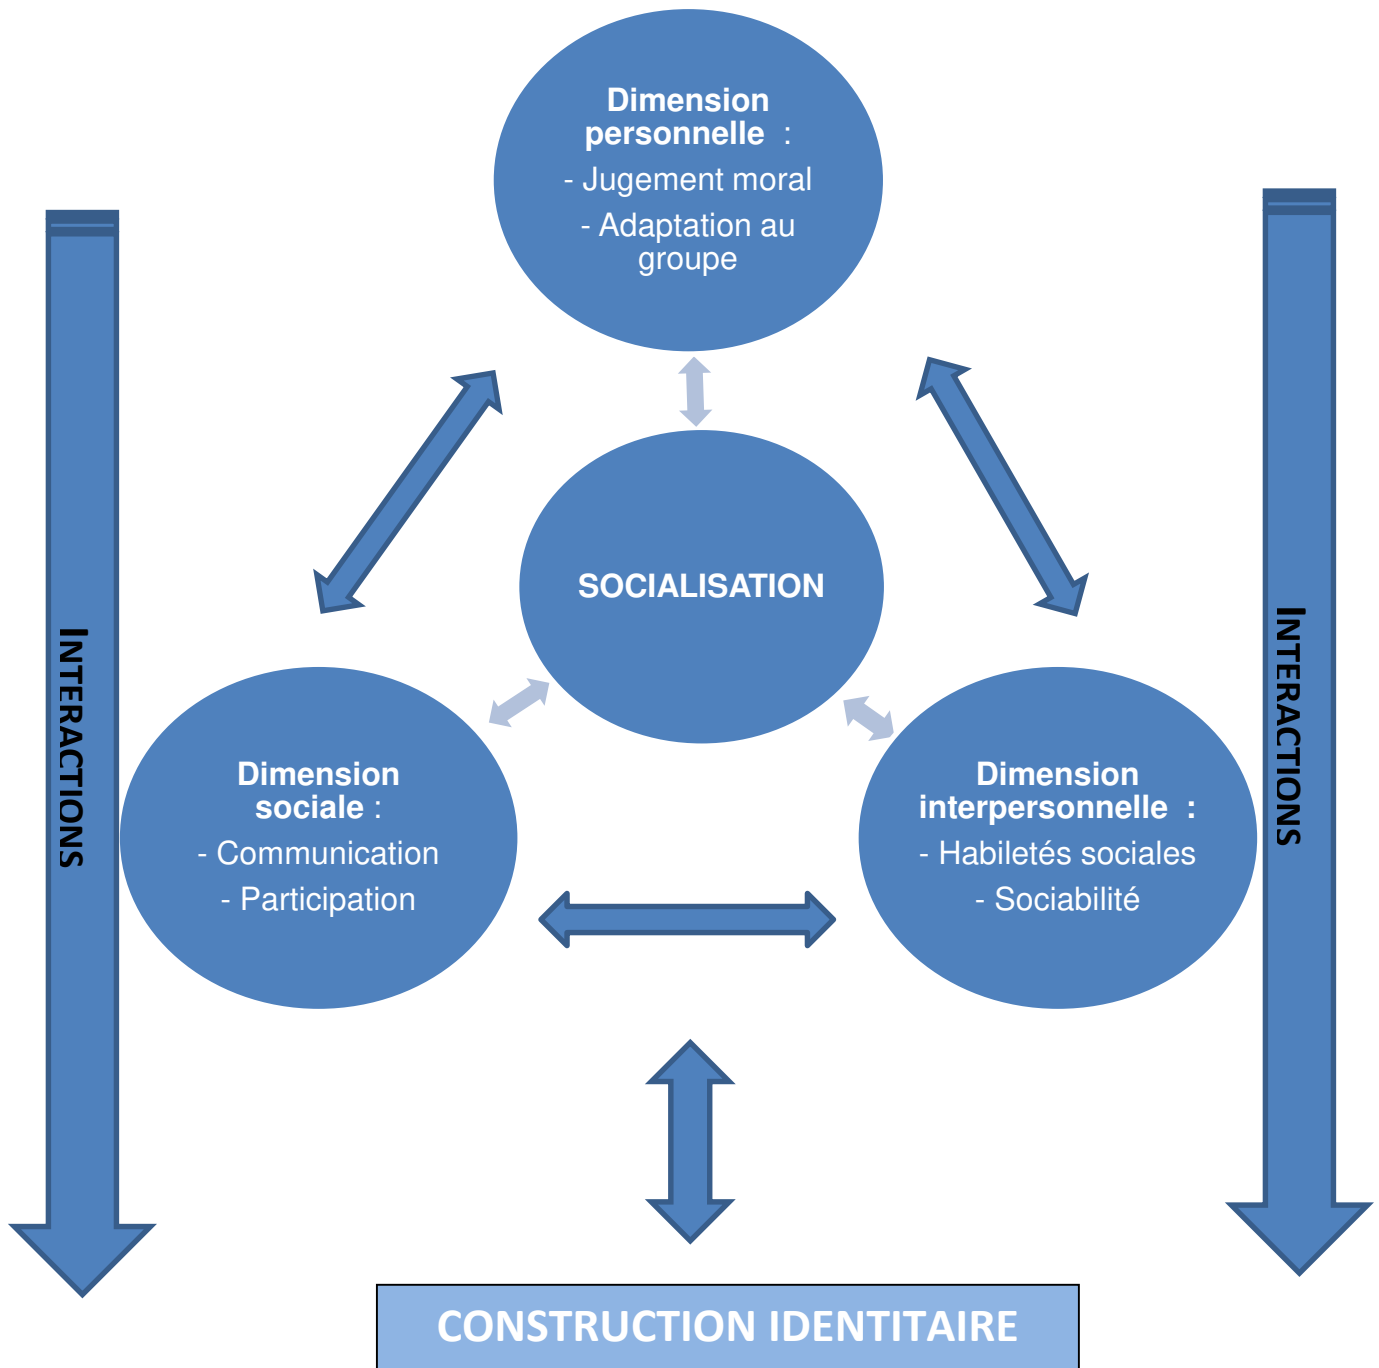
Dimension personnelle :
- Jugement moral
- Adaptation au groupe

INTERACTIONS

SOCIALISATION

INTERACTIONS

Dimension sociale :
- Communication
- Participation

Dimension interpersonnelle :
- Habiletés sociales
- Sociabilité

CONSTRUCTION IDENTITAIRE